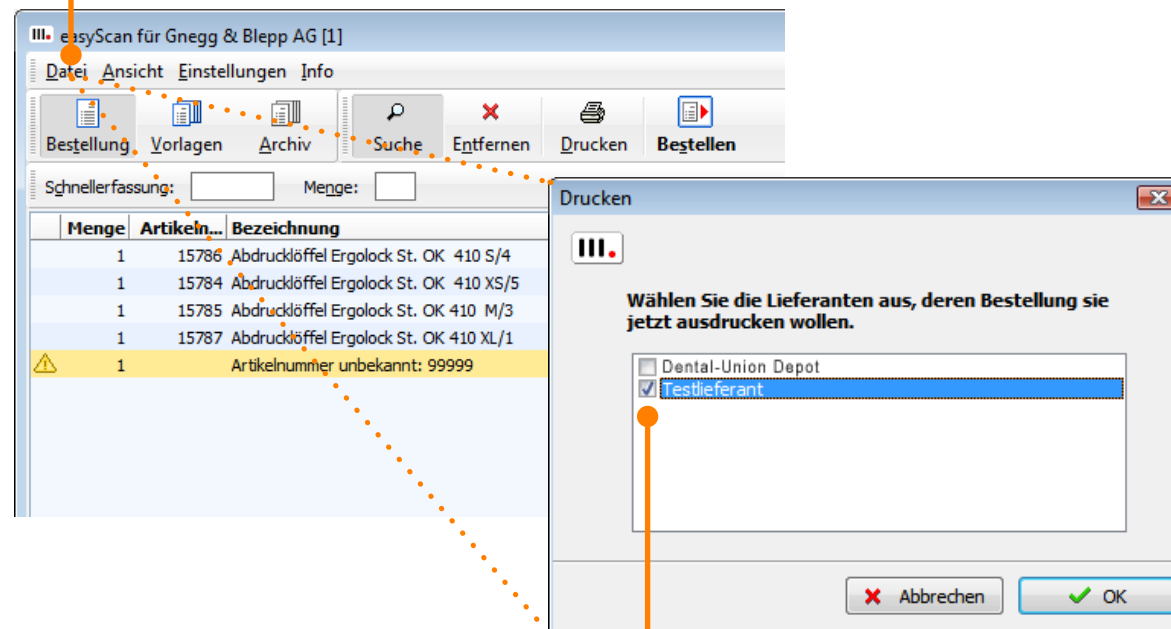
easyScan für Gnegg & Blepp AG [1]

Datei Ansicht Einstellungen Info

Bestellung Vorlagen Archiv Suche Entfernen Drucken Bestellen

Schnellerfassung: Menge:

| | Menge | Artikeln... | Bezeichnung |
|---|---|---|---|
| | 1 | 15786 | Abdrucklöffel Ergolock St. OK 410 S/4 |
| | 1 | 15784 | Abdrucklöffel Ergolock St. OK 410 XS/5 |
| | 1 | 15785 | Abdrucklöffel Ergolock St. OK 410 M/3 |
| | 1 | 15787 | Abdrucklöffel Ergolock St. OK 410 XL/1 |
| | 1 | | Artikelnummer unbekannt: 99999 |

Drucken

Wählen Sie die Lieferanten aus, deren Bestellung sie jetzt ausdrucken wollen.

Dental-Union Depot
Testlieferant

Abbrechen OK